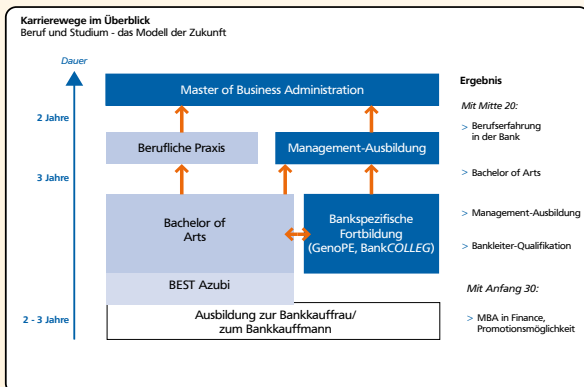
Karrierewege im Überblick
Beruf und Studium - das Modell der Zukunft

Dauer

2 Jahre

3 Jahre

2 - 3 Jahre

Master of Business Administration

Berufliche Praxis

Management-Ausbildung

Bachelor of Arts

Bankspezifische Fortbildung (GenoPE, BankCOLLEG)

BEST Azubi

Ausbildung zur Bankkauffrau/ zum Bankkaufmann

Ergebnis

Mit Mitte 20:

> Berufserfahrung in der Bank

> Bachelor of Arts

> Management-Ausbildung

> Bankleiter-Qualifikation

Mit Anfang 30:

> MBA in Finance, Promotionsmöglichkeit